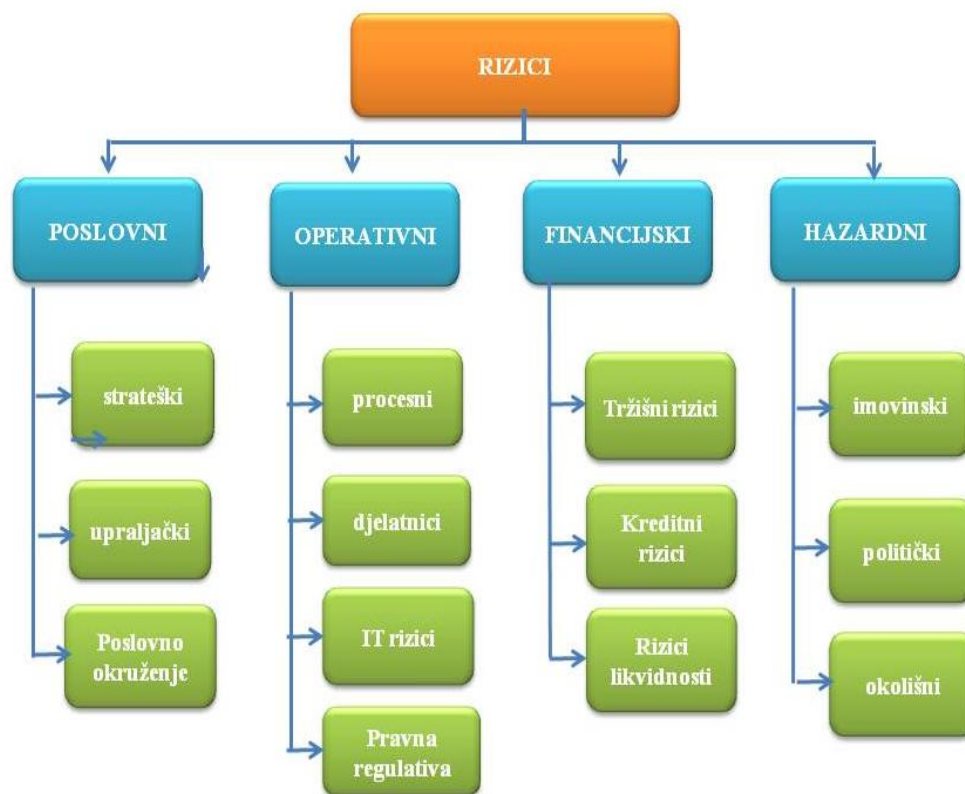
RIZICI

POSLOVNI

strateški

upraljački

Poslovno okruženje

OPERATIVNI

procesni

djelatnici

IT rizici

Pravna regulativa

FINANCIJSKI

Tržišni rizici

Kreditni rizici

Rizici likvidnosti

HAZARDNI

imovinski

politički

okolišni